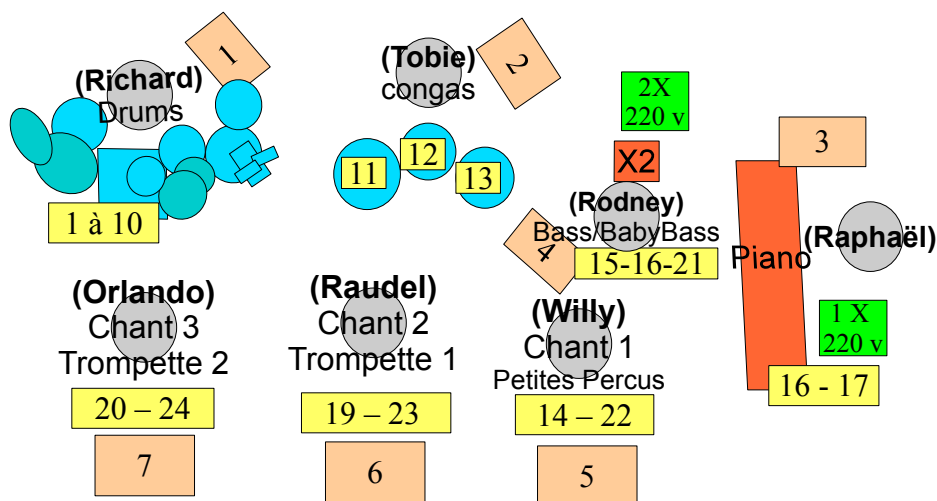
1

(Richard)
Drums

1 à 10

(Tobie)
congas

2

11
12
13

2X
220 v

X2

3

(Rodney)
Bass/BabyBass

4

15-16-21

Piano

(Raphaël)

1 X
220 v

16 - 17

(Orlando)
Chant 3
Trompette 2

20 – 24

7

(Raudel)
Chant 2
Trompette 1

19 – 23

6

(Willy)
Chant 1
Petites Percus

14 – 22

5